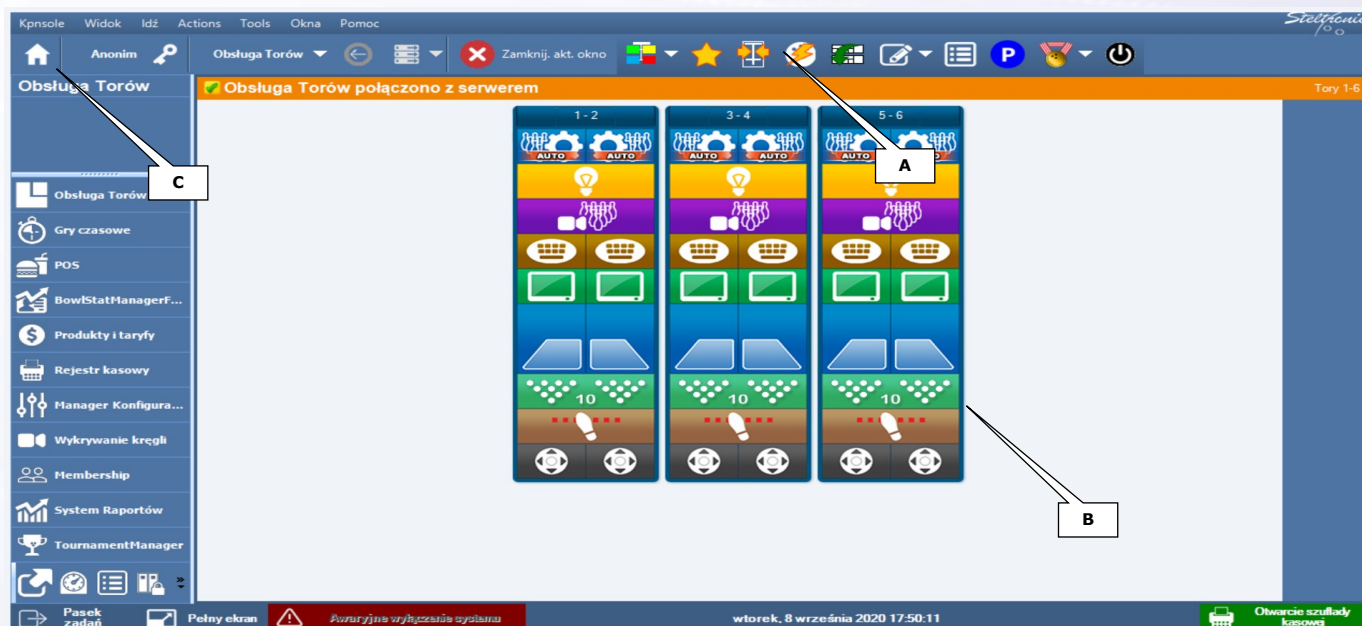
Kpnsole Widok Idź Actions Tools Okna Pomoc

Steltronic

Anonim

Obsługa Torów

Zamknij. akt. okno

Obsługa Torów

Obsługa Torów połączono z serwerem

Tory 1-6

1 - 2

3 - 4

5 - 6

AUTO AUTO AUTO AUTO AUTO AUTO

10 10 10

A

B

C

Obsługa Torów

Gry czasowe

POS

BowlStatManagerF...

Produkty i taryfy

Rejestr kasowy

Manager Konfigura...

Wykrywanie kręgli

Membership

System Raportów

TournamentManager

Pasek zadań

Pełny ekran

Awaryjne wyłączenie systemu

wtorek, 8 września 2020 17:50:11

Otwarcie szuflady kasowej